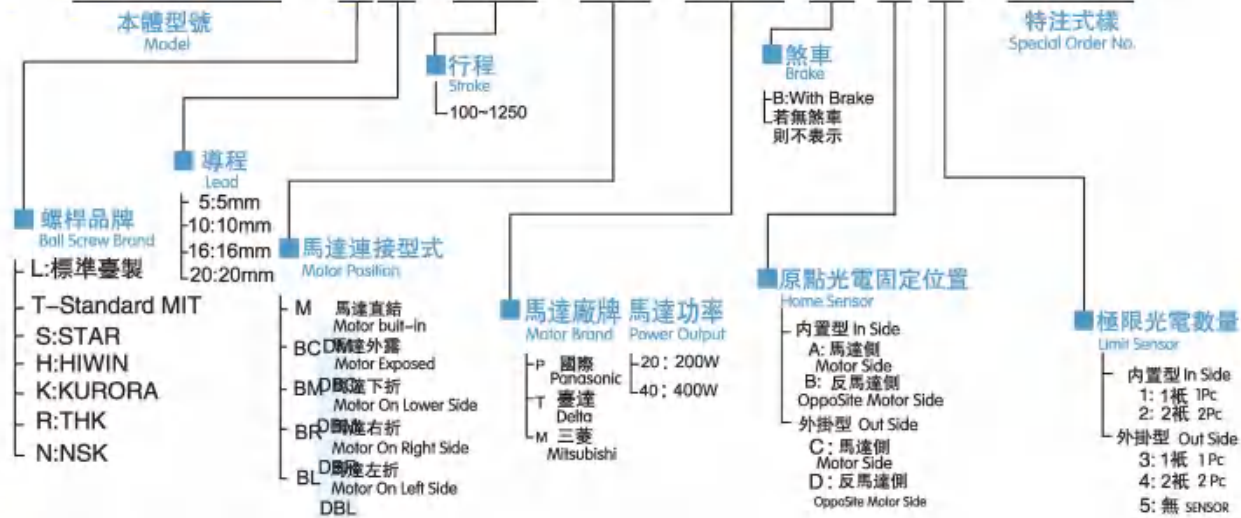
本體型號
Model

螺桿品牌
Ball Screw Brand
L:標準臺製
T-Standard MIT
S:STAR
H:HIWIN
K:KURORA
R:THK
N:NSK

導程
Lead
5:5mm
10:10mm
16:16mm
20:20mm

行程
Stroke
100~1250

馬達連接型式
Motor Position
M 馬達直結
Motor built-in
BC DBC 馬達外露
Motor Exposed
BM DBM 馬達下折
Motor On Lower Side
BR DBR 馬達右折
Motor On Right Side
BL DBL 馬達左折
Motor On Left Side

馬達廠牌
Motor Brand
P 國際
Panasonic
T 臺達
Delta
M 三菱
Mitsubishi

馬達功率
Power Output
20: 200W
40: 400W

煞車
Brake
B:With Brake
若無煞車
則不表示

原點光電固定位置
Home Sensor
內置型 In Side
A: 馬達側
Motor Side
B: 反馬達側
OppoSite Motor Side
外掛型 Out Side
C: 馬達側
Motor Side
D: 反馬達側
OppoSite Motor Side

特注式樣
Special Order No.

極限光電數量
Limit Sensor
內置型 In Side
1: 1只 1Pc
2: 2只 2Pc
外掛型 Out Side
3: 1只 1Pc
4: 2只 2Pc
5: 無 SENSOR